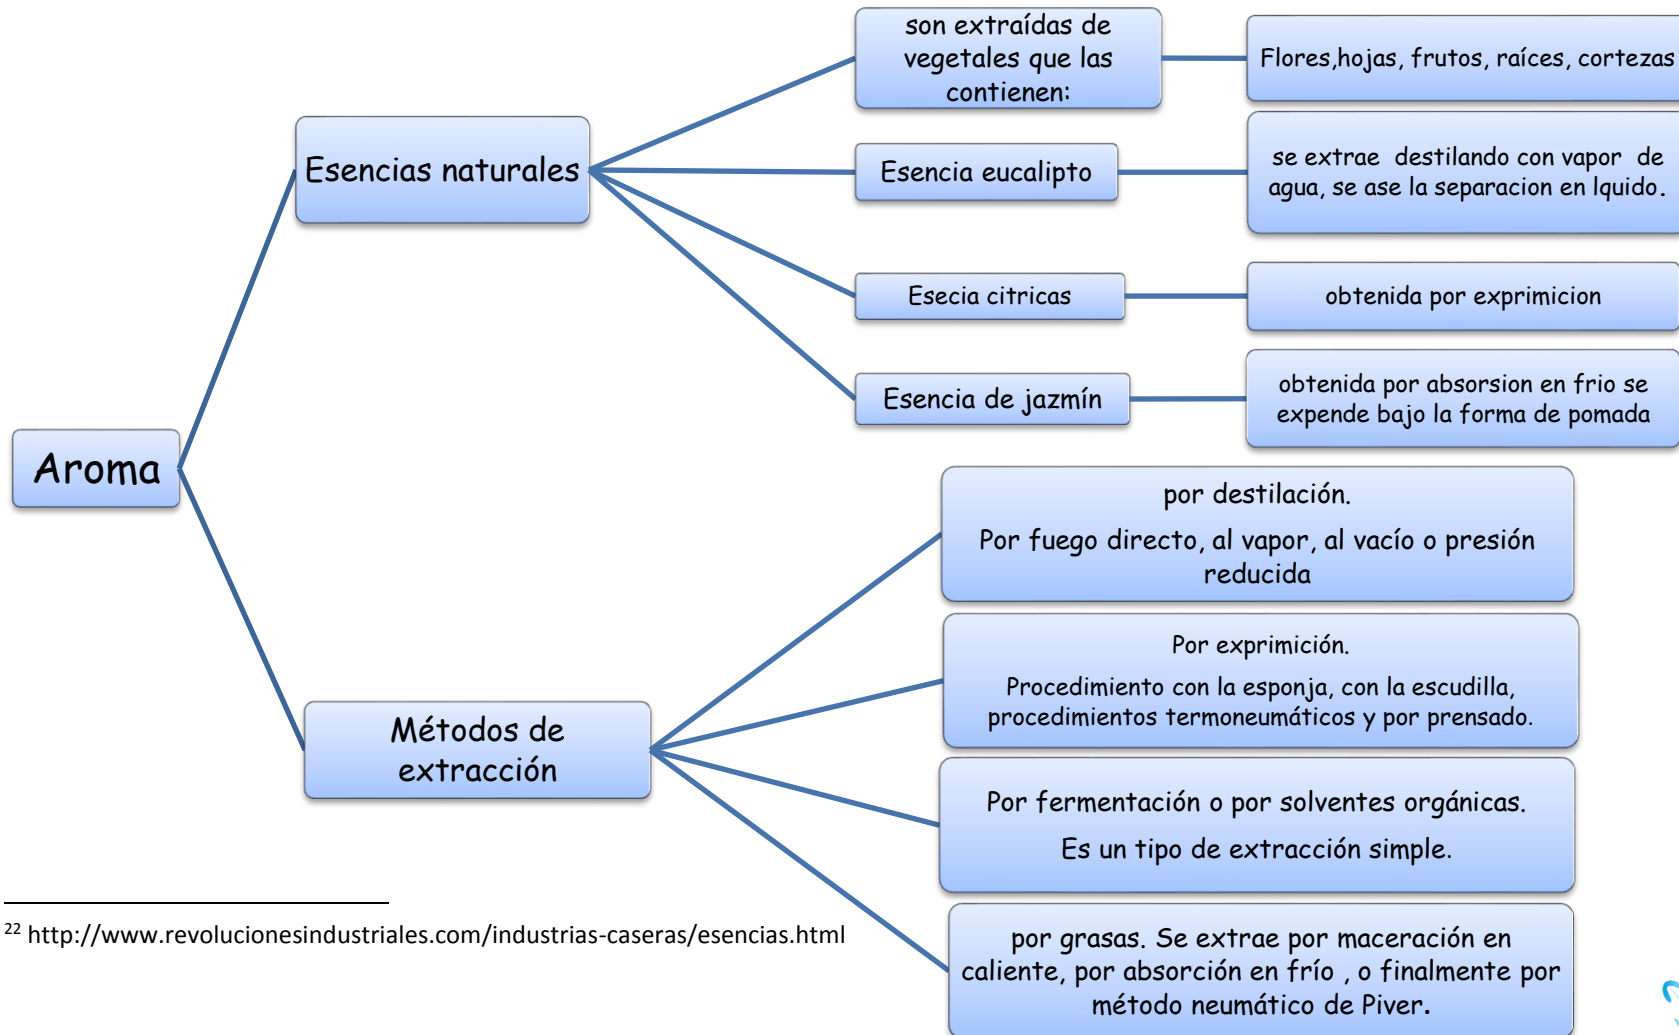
Aroma

Esencias naturales

son extraídas de vegetales que las contienen:

Flores,hojas, frutos, raíces, cortezas

Esencia eucalipto

se extrae destilando con vapor de agua, se ase la separacion en lquido.

Esecia citricas

obtenida por exprimicion

Esencia de jazmín

obtenida por absorsion en frio se expende bajo la forma de pomada

Métodos de extracción

por destilación.

Por fuego directo, al vapor, al vacío o presión reducida

Por exprimición.

Procedimiento con la esponja, con la escudilla, procedimientos termoneumáticos y por prensado.

Por fermentación o por solventes orgánicas.

Es un tipo de extracción simple.

por grasas. Se extrae por maceración en caliente, por absorción en frío , o finalmente por método neumático de Piver.

$^{22}$ http://www.revolucionesindustriales.com/industrias-caseras/esencias.html